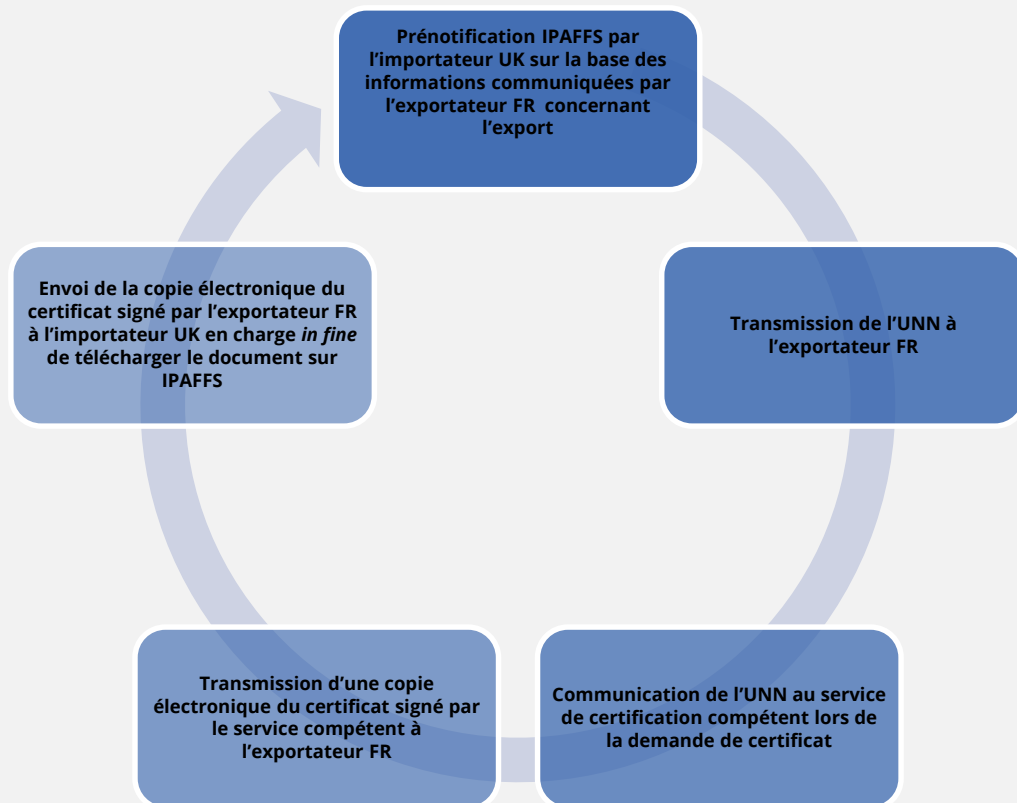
Prénotification IPAFFS par l'importateur UK sur la base des informations communiquées par l'exportateur FR concernant l'export

Transmission de l'UNN à l'exportateur FR

Communication de l'UNN au service de certification compétent lors de la demande de certificat

Transmission d'une copie électronique du certificat signé par le service compétent à l'exportateur FR

Envoi de la copie électronique du certificat signé par l'exportateur FR à l'importateur UK en charge *in fine* de télécharger le document sur IPAFFS